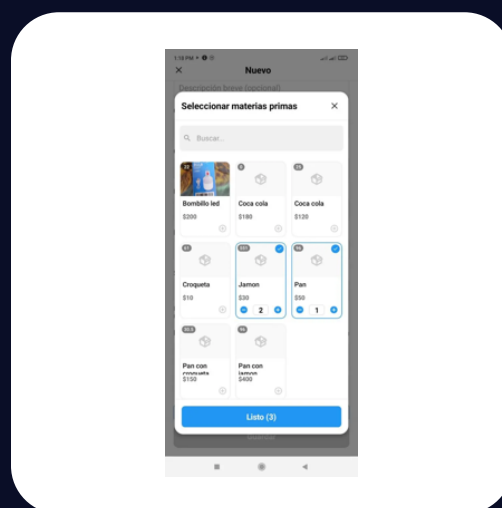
1:10 PM

Nuevo

Descripción breve (opcional)

Seleccionar materias primas

Buscar...

Bombillo led
$200

Coca cola
$180

Coca cola
$120

Croqueta
$10

Jamon
$30
2

Pan
$50
1

Pan con croqueta
$150

Pan con jamon
$400

Listo (3)